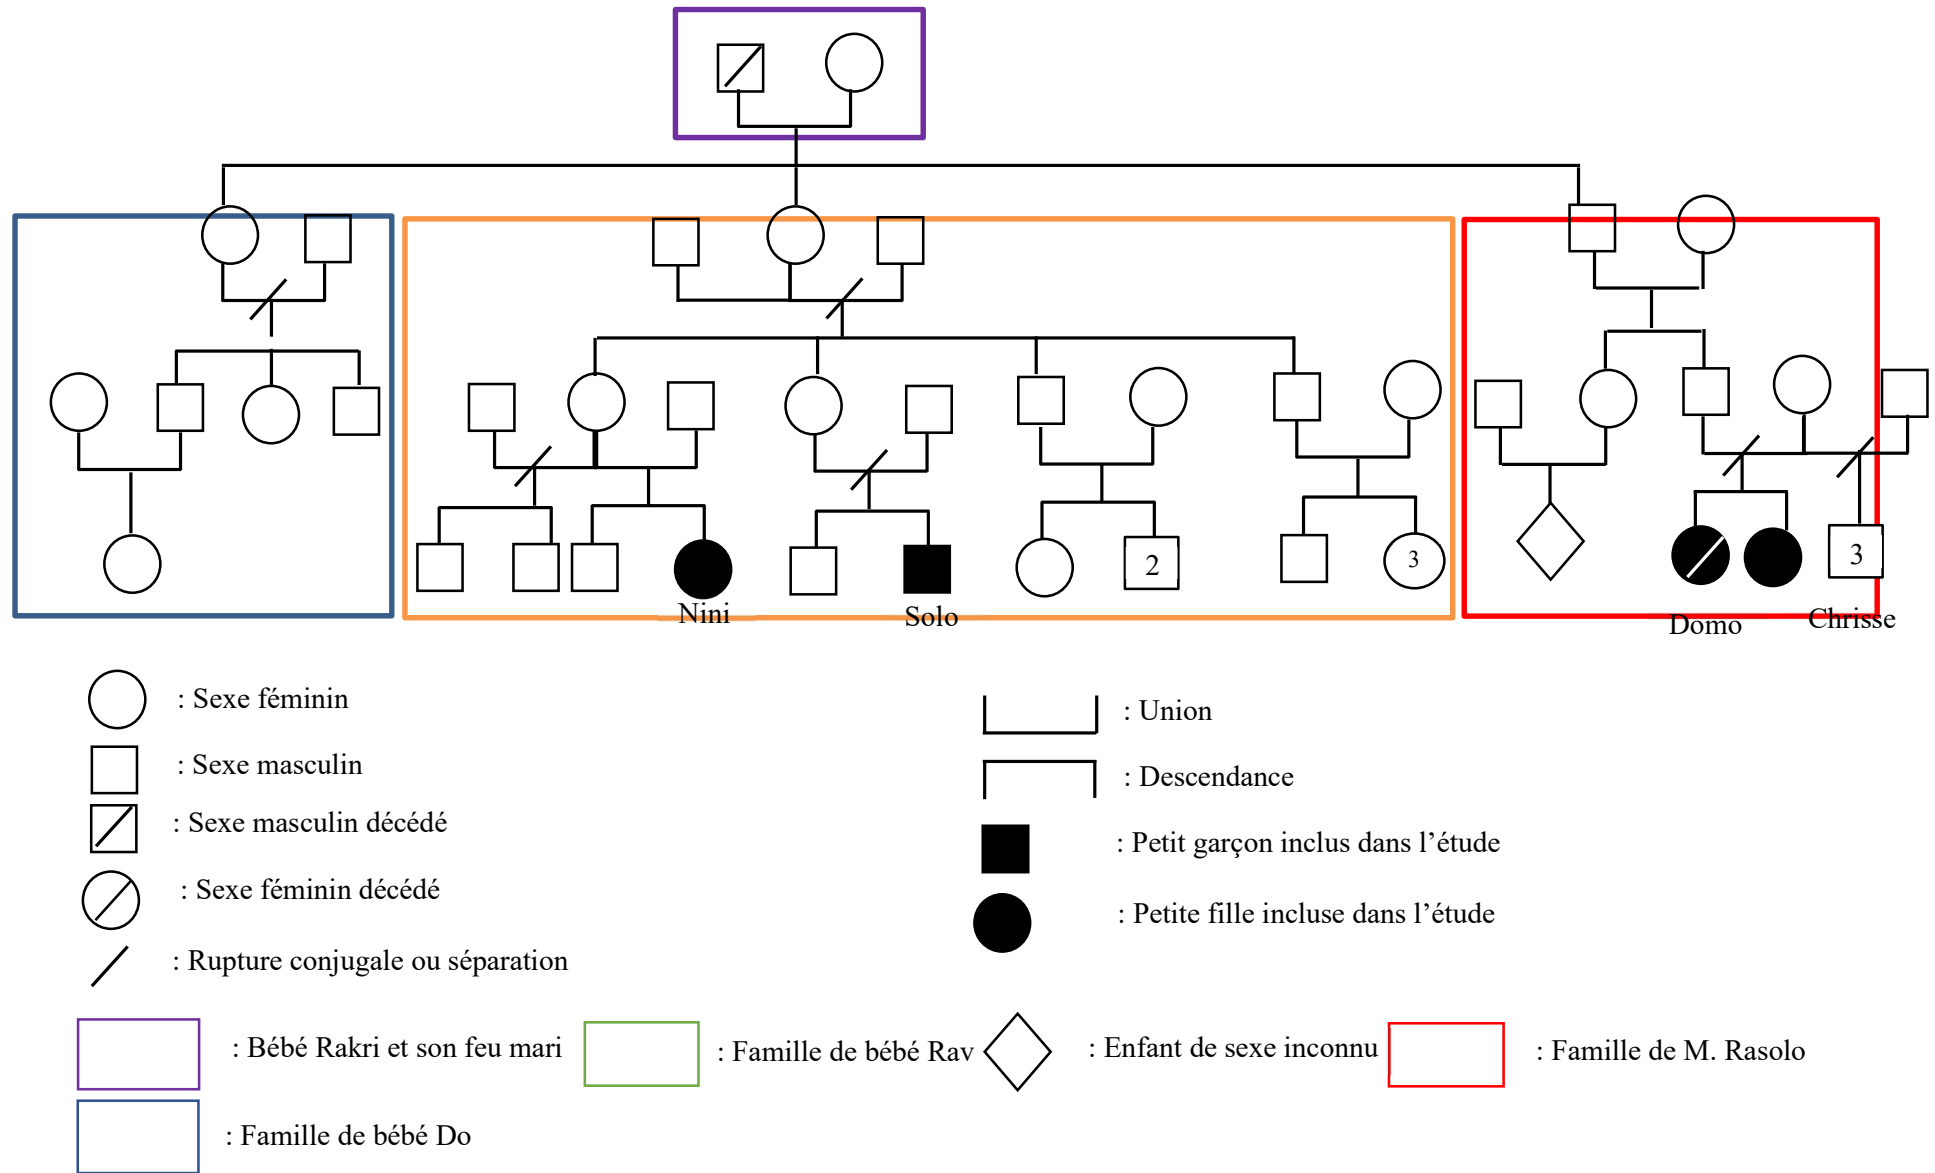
2

3

3

Nini

Solo

Domo

Chrisse

: Sexe féminin

: Sexe masculin

: Sexe masculin décédé

: Sexe féminin décédé

: Rupture conjugale ou séparation

: Union

: Descendance

: Petit garçon inclus dans l’étude

: Petite fille incluse dans l’étude

: Bébé Rakri et son feu mari

: Famille de bébé Rav

: Enfant de sexe inconnu

: Famille de M. Rasolo

: Famille de bébé Do